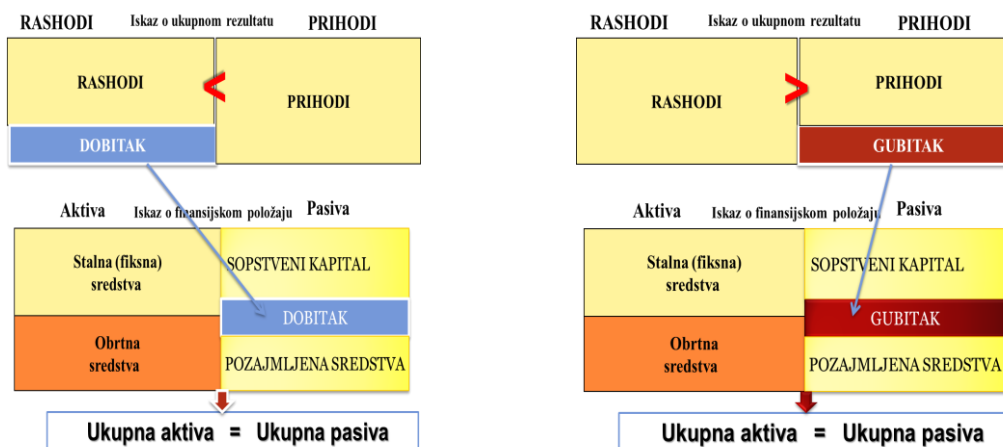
RASHODI Iskaz o ukupnom rezultatu PRIHODI

RASHODI

<

PRIHODI

DOBITAK

Aktiva Iskaz o finansijskom položaju Pasiva

Stalna (fiksna) sredstva

SOPSTVENI KAPITAL

DOBITAK

Obrtna sredstva

POZAJMLJENA SREDSTVA

Ukupna aktiva = Ukupna pasiva

RASHODI Iskaz o ukupnom rezultatu PRIHODI

RASHODI

>

PRIHODI

GUBITAK

Aktiva Iskaz o finansijskom položaju Pasiva

Stalna (fiksna) sredstva

SOPSTVENI KAPITAL

GUBITAK

Obrtna sredstva

POZAJMLJENA SREDSTVA

Ukupna aktiva = Ukupna pasiva